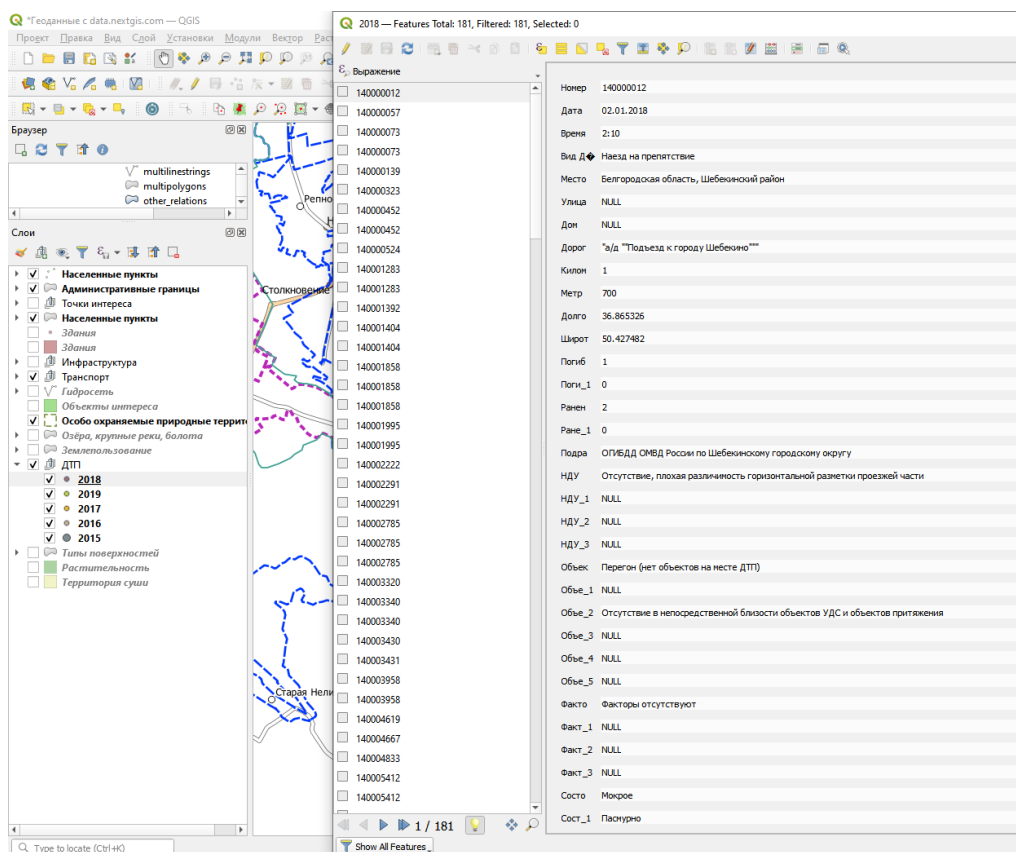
*Геоданные с data.nextgis.com — QGIS

Проект Правка Вид Слой Установки Модули Вектор Раст

Браузер

multilinestrings
multipolygons
other_relations

Слои

Населенные пункты
Административные границы
Точки интереса
Населенные пункты
Здания
Здания
Инфраструктура
Транспорт
Гидросеть
Объекты интереса
Особо охраняемые природные террито
Озёра, крупные реки, болота
Землепользование
ДТП
2018
2019
2017
2016
2015
Типы поверхностей
Растительность
Территория суши

Репно
Столкновение
Старая Нели

Type to locate (Ctrl+K)

2018 — Features Total: 181, Filtered: 181, Selected: 0

Выражение

140000012
140000057
140000073
140000073
140000139
140000323
140000452
140000452
140000524
140001283
140001283
140001392
140001404
140001404
140001858
140001858
140001858
140001995
140001995
140002222
140002291
140002291
140002785
140002785
140002785
140003320
140003340
140003340
140003430
140003431
140003958
140003958
140004619
140004667
140004833
140005412
140005412

1 / 181

Show All Features

| | |
|---|---|
| Номер | 140000012 |
| Дата | 02.01.2018 |
| Время | 2:10 |
| Вид Д� | Наезд на препятствие |
| Место | Белгородская область, Шебекинский район |
| Улица | NULL |
| Дом | NULL |
| Дорог | "а/д ""Подъезд к городу Шебекино""" |
| Килом | 1 |
| Метр | 700 |
| Долго | 36.865326 |
| Широт | 50.427482 |
| Погиб | 1 |
| Поги_1 | 0 |
| Ранен | 2 |
| Ране_1 | 0 |
| Подра | ОГИБДД ОМВД России по Шебекинскому городскому округу |
| НДУ | Отсутствие, плохая различимость горизонтальной разметки проезжей части |
| НДУ_1 | NULL |
| НДУ_2 | NULL |
| НДУ_3 | NULL |
| Объек | Перегон (нет объектов на месте ДТП) |
| Объе_1 | NULL |
| Объе_2 | Отсутствие в непосредственной близости объектов УДС и объектов притяжения |
| Объе_3 | NULL |
| Объе_4 | NULL |
| Объе_5 | NULL |
| Факто | Факторы отсутствуют |
| Факт_1 | NULL |
| Факт_2 | NULL |
| Факт_3 | NULL |
| Состо | Мокрое |
| Сост_1 | Пасмурно |